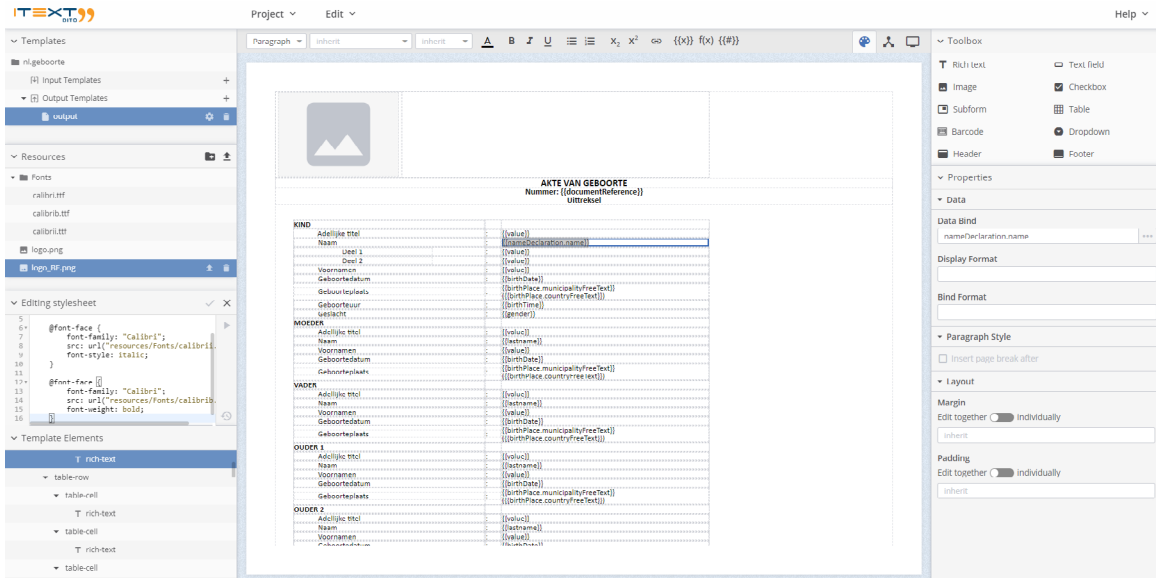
iTEXT DITO

Project ⌄ Edit ⌄ Help ⌄

⌄ Templates

nl.geboorte

Input Templates +

Output Templates +

output

⌄ Resources

Fonts

calibri.ttf

calibrib.ttf

calibrii.ttf

logo.png

logo_RF.png

⌄ Editing stylesheet

5
6 @font-face {
7 font-family: "Calibri";
8 src: url("resources/Fonts/calibrii.
9 font-style: italic;
10 }
11
12 @font-face {
13 font-family: "Calibri";
14 src: url("resources/Fonts/calibrib.
15 font-weight: bold;
16 }

⌄ Template Elements

rich-text

table-row

table-cell

rich-text

table-cell

rich-text

table-cell

Paragraph Inherit Inherit A B I U $x_2$ $x^2$ {{x}} f(x) {{#}}

AKTE VAN GEBOORTE
Nummer: {{documentReference}}
Uittreksel

| KIND | | |
|---|---|---|
| Adellijke titel | : | {{value}} |
| Naam | : | {{nameDeclaration.name}} |
| Deel 1 | : | {{value}} |
| Deel 2 | : | {{value}} |
| Voornamen | : | {{value}} |
| Geboortedatum | : | {{birthDate}} |
| Geboorteplaats | : | {{birthPlace.municipalityFreeText}} {{birthPlace.countryFreeText}} |
| Geboorteuur | : | {{birthTime}} |
| Geslacht | : | {{gender}} |
| MOEDER | | |
| Adellijke titel | : | {{value}} |
| Naam | : | {{lastname}} |
| Voornamen | : | {{value}} |
| Geboortedatum | : | {{birthDate}} |
| Geboorteplaats | : | {{birthPlace.municipalityFreeText}} {{birthPlace.countryFreeText}} |
| VADER | | |
| Adellijke titel | : | {{value}} |
| Naam | : | {{lastname}} |
| Voornamen | : | {{value}} |
| Geboortedatum | : | {{birthDate}} |
| Geboorteplaats | : | {{birthPlace.municipalityFreeText}} {{birthPlace.countryFreeText}} |
| OUDER 1 | | |
| Adellijke titel | : | {{value}} |
| Naam | : | {{lastname}} |
| Voornamen | : | {{value}} |
| Geboortedatum | : | {{birthDate}} |
| Geboorteplaats | : | {{birthPlace.municipalityFreeText}} {{birthPlace.countryFreeText}} |
| OUDER 2 | | |
| Adellijke titel | : | {{value}} |
| Naam | : | {{lastname}} |
| Voornamen | : | {{value}} |
| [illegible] | | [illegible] |

⌄ Toolbox

Rich text
Text field
Image
Checkbox
Subform
Table
Barcode
Dropdown
Header
Footer

⌄ Properties

▾ Data

Data Bind
nameDeclaration.name

Display Format

Bind Format

▾ Paragraph Style

Insert page break after

▾ Layout

Margin
Edit together individually
Inherit

Padding
Edit together individually
Inherit